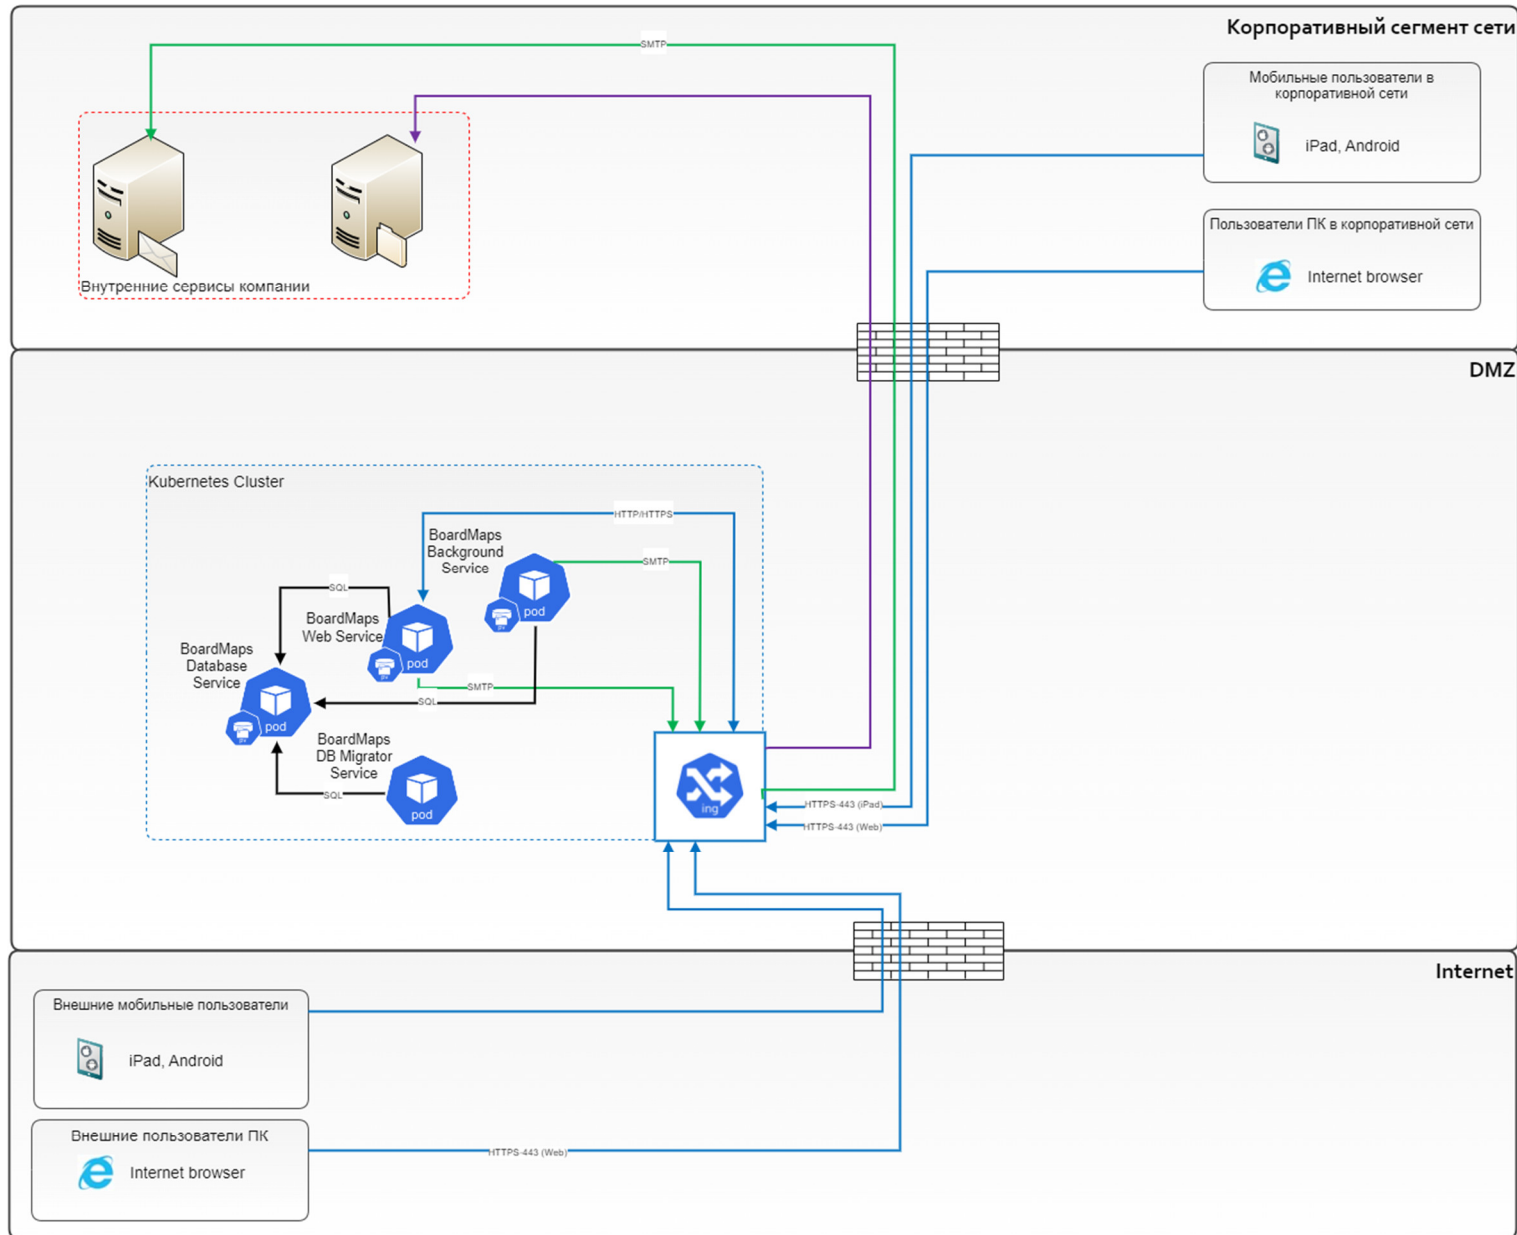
Корпоративный сегмент сети

SMTP

Мобильные пользователи в корпоративной сети

iPad, Android

Пользователи ПК в корпоративной сети

Internet browser

Внутренние сервисы компании

DMZ

Kubernetes Cluster

HTTP/HTTPS

BoardMaps Background Service

SMTP

pod

SQL

BoardMaps Web Service

pod

BoardMaps Database Service

pod

SMTP

SQL

BoardMaps DB Migrator Service

SQL

pod

ing

HTTPS-443 (iPad)

HTTPS-443 (Web)

Internet

Внешние мобильные пользователи

iPad, Android

Внешние пользователи ПК

Internet browser

HTTPS-443 (Web)